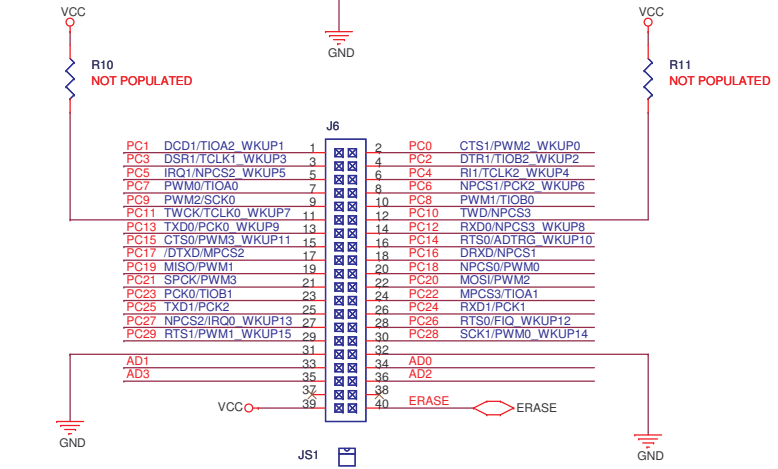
VCC
R10
NOT POPULATED
GND
VCC
R11
NOT POPULATED

J6

| | | | | | |
|---|---|---|---|---|---|
| PC1 | DCD1/TIOA2_WKUP1 | 1 | 2 | PC0 | CTS1/PWM2_WKUP0 |
| PC3 | DSR1/TCLK1_WKUP3 | 3 | 4 | PC2 | DTR1/TIOB2_WKUP2 |
| PC5 | IRQ1/NPCS2_WKUP5 | 5 | 6 | PC4 | RI1/TCLK2_WKUP4 |
| PC7 | PWM0/TIOA0 | 7 | 8 | PC6 | NPCS1/PCK2_WKUP6 |
| PC9 | PWM2/SCK0 | 9 | 10 | PC8 | PWM1/TIOB0 |
| PC11 | TWCK/TCLK0_WKUP7 | 11 | 12 | PC10 | TWD/NPCS3 |
| PC13 | TXD0/PCK0_WKUP9 | 13 | 14 | PC12 | RXD0/NPCS3_WKUP8 |
| PC15 | CTS0/PWM3_WKUP11 | 15 | 16 | PC14 | RTS0/ADTRG_WKUP10 |
| PC17 | /DTXD/MPCS2 | 17 | 18 | PC16 | DRXD/NPCS1 |
| PC19 | MISO/PWM1 | 19 | 20 | PC18 | NPCS0/PWM0 |
| PC21 | SPCK/PWM3 | 21 | 22 | PC20 | MOSI/PWM2 |
| PC23 | PCK0/TIOB1 | 23 | 24 | PC22 | MPCS3/TIOA1 |
| PC25 | TXD1/PCK2 | 25 | 26 | PC24 | RXD1/PCK1 |
| PC27 | NPCS2/IRQ0_WKUP13 | 27 | 28 | PC26 | RTS0/FIQ_WKUP12 |
| PC29 | RTS1/PWM1_WKUP15 | 29 | 30 | PC28 | SCK1/PWM0_WKUP14 |
| | | 31 | 32 | | |
| AD1 | | 33 | 34 | AD0 | |
| AD3 | | 35 | 36 | AD2 | |
| | | 37 | 38 | | |
| VCC | | 39 | 40 | ERASE | ERASE |

GND
GND
JS1